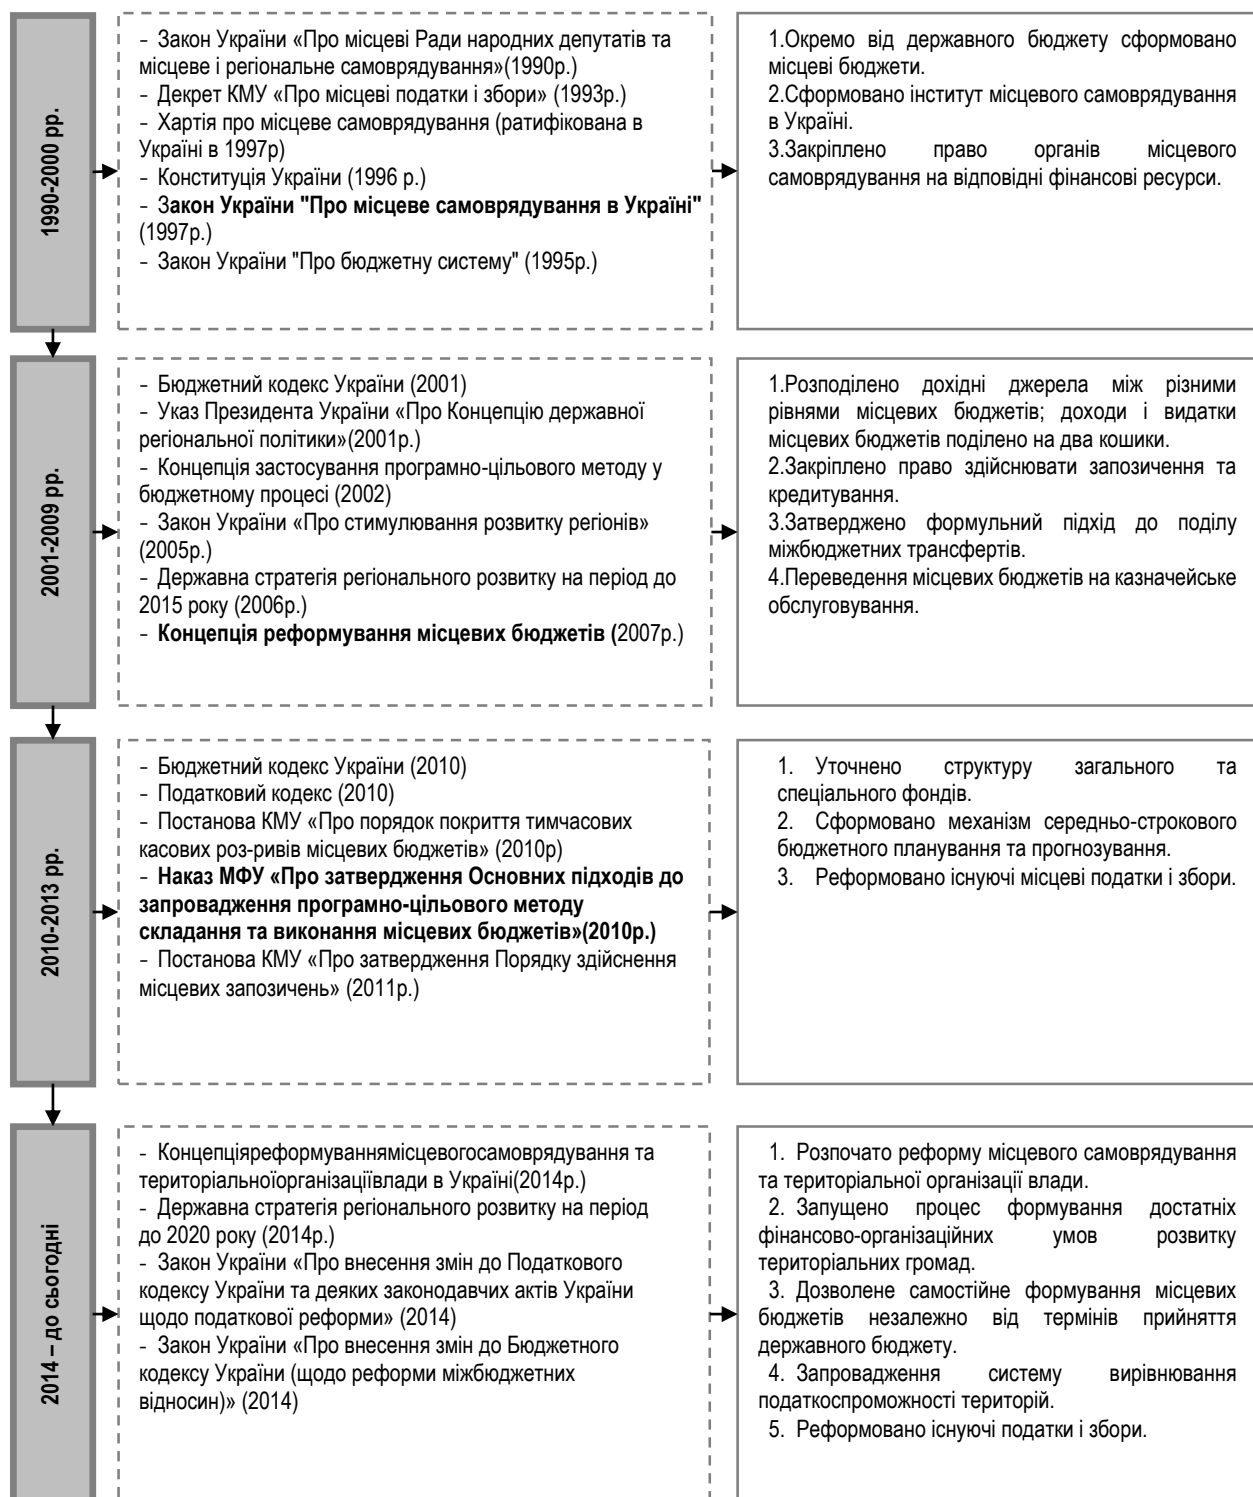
1990-2000 рр.

- Закон України «Про місцеві Ради народних депутатів та місцеве і регіональне самоврядування»(1990р.)
- Декрет КМУ «Про місцеві податки і збори» (1993р.)
- Хартія про місцеве самоврядування (ратифікована в Україні в 1997р)
- Конституція України (1996 р.)
- **Закон України "Про місцеве самоврядування в Україні"** (1997р.)
- Закон України "Про бюджетну систему" (1995р.)

1.Окремо від державного бюджету сформовано місцеві бюджети.
2.Сформовано інститут місцевого самоврядування в Україні.
3.Закріплено право органів місцевого самоврядування на відповідні фінансові ресурси.

2001-2009 рр.

- Бюджетний кодекс України (2001)
- Указ Президента України «Про Концепцію державної регіональної політики»(2001р.)
- Концепція застосування програмно-цільового методу у бюджетному процесі (2002)
- Закон України «Про стимулювання розвитку регіонів» (2005р.)
- Державна стратегія регіонального розвитку на період до 2015 року (2006р.)
- **Концепція реформування місцевих бюджетів (**2007р.)

1.Розподілено дохідні джерела між різними рівнями місцевих бюджетів; доходи і видатки місцевих бюджетів поділено на два кошики.
2.Закріплено право здійснювати запозичення та кредитування.
3.Затверджено формульний підхід до поділу міжбюджетних трансфертів.
4.Переведення місцевих бюджетів на казначейське обслуговування.

2010-2013 рр.

- Бюджетний кодекс України (2010)
- Податковий кодекс (2010)
- Постанова КМУ «Про порядок покриття тимчасових касових роз-ривів місцевих бюджетів» (2010р)
- **Наказ МФУ «Про затвердження Основних підходів до запровадження програмно-цільового методу складання та виконання місцевих бюджетів»(2010р.)**
- Постанова КМУ «Про затвердження Порядку здійснення місцевих запозичень» (2011р.)

1. Уточнено структуру загального та спеціального фондів.
2. Сформовано механізм середньо-строкового бюджетного планування та прогнозування.
3. Реформовано існуючі місцеві податки і збори.

2014 – до сьогодні

- Концепціяреформуваннямісцевогосамоврядування та територіальноїорганізаціївлади в Україні(2014р.)
- Державна стратегія регіонального розвитку на період до 2020 року (2014р.)
- Закон України «Про внесення змін до Податкового кодексу України та деяких законодавчих актів України щодо податкової реформи» (2014)
- Закон України «Про внесення змін до Бюджетного кодексу України (щодо реформи міжбюджетних відносин)» (2014)

1. Розпочато реформу місцевого самоврядування та територіальної організації влади.
2. Запущено процес формування достатніх фінансово-організаційних умов розвитку територіальних громад.
3. Дозволене самостійне формування місцевих бюджетів незалежно від термінів прийняття державного бюджету.
4. Запровадження систему вирівнювання податкоспроможності територій.
5. Реформовано існуючі податки і збори.